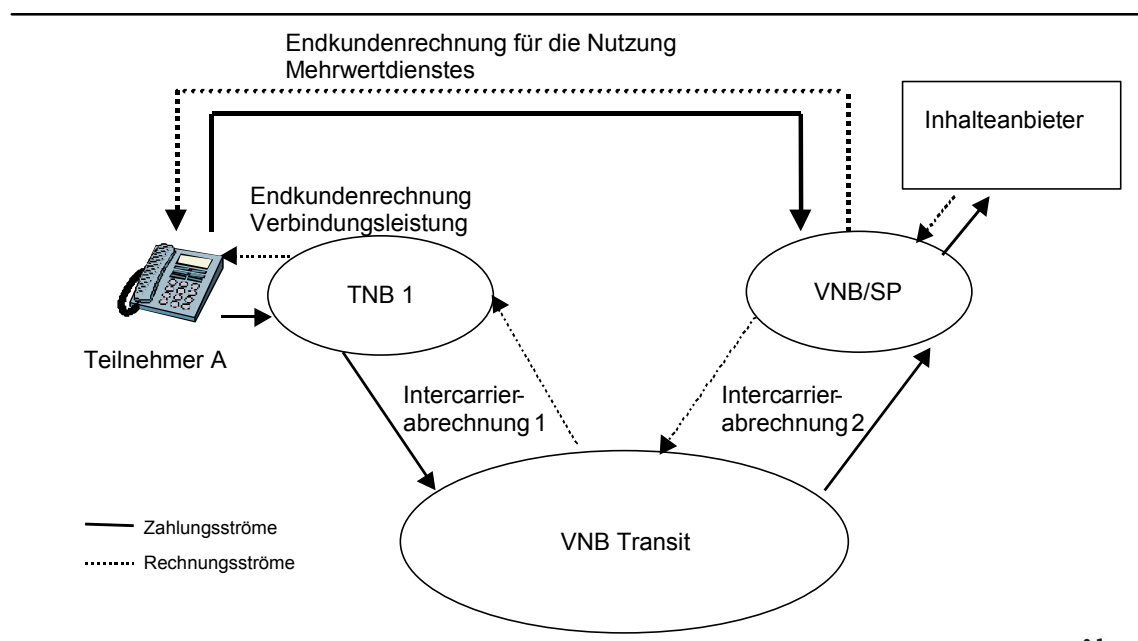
Endkundenrechnung für die Nutzung Mehrwertdienstes

Inhalteanbieter

Endkundenrechnung Verbindungsleistung

TNB 1

VNB/SP

Teilnehmer A

Intercarrierabrechnung 1

Intercarrierabrechnung 2

Zahlungsströme

Rechnungsströme

VNB Transit